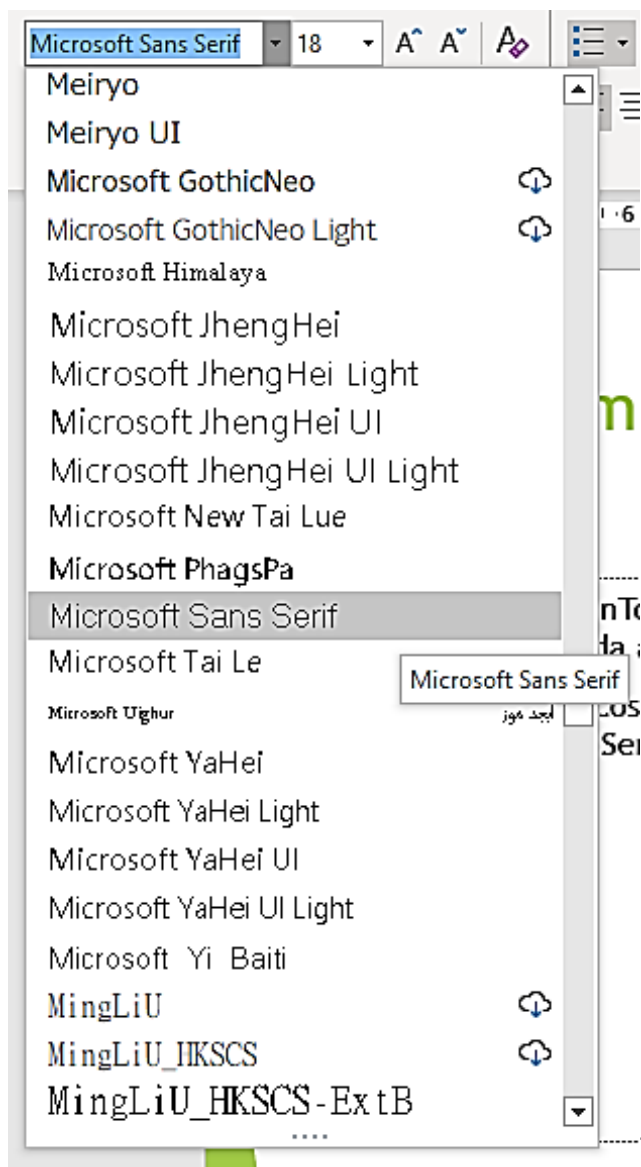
Microsoft Sans Serif
18
A A

Meiryo
Meiryo UI
Microsoft GothicNeo
Microsoft GothicNeo Light
Microsoft Himalaya
Microsoft JhengHei
Microsoft JhengHei Light
Microsoft JhengHei UI
Microsoft JhengHei UI Light
Microsoft New Tai Lue
Microsoft PhagsPa
Microsoft Sans Serif
Microsoft Tai Le
Microsoft Uighur أبجد هوز
Microsoft YaHei
Microsoft YaHei Light
Microsoft YaHei UI
Microsoft YaHei UI Light
Microsoft Yi Baiti
MingLiU
MingLiU_HKSCS
MingLiU_HKSCS-ExtB

Microsoft Sans Serif

6
m
nT
da
os
Se